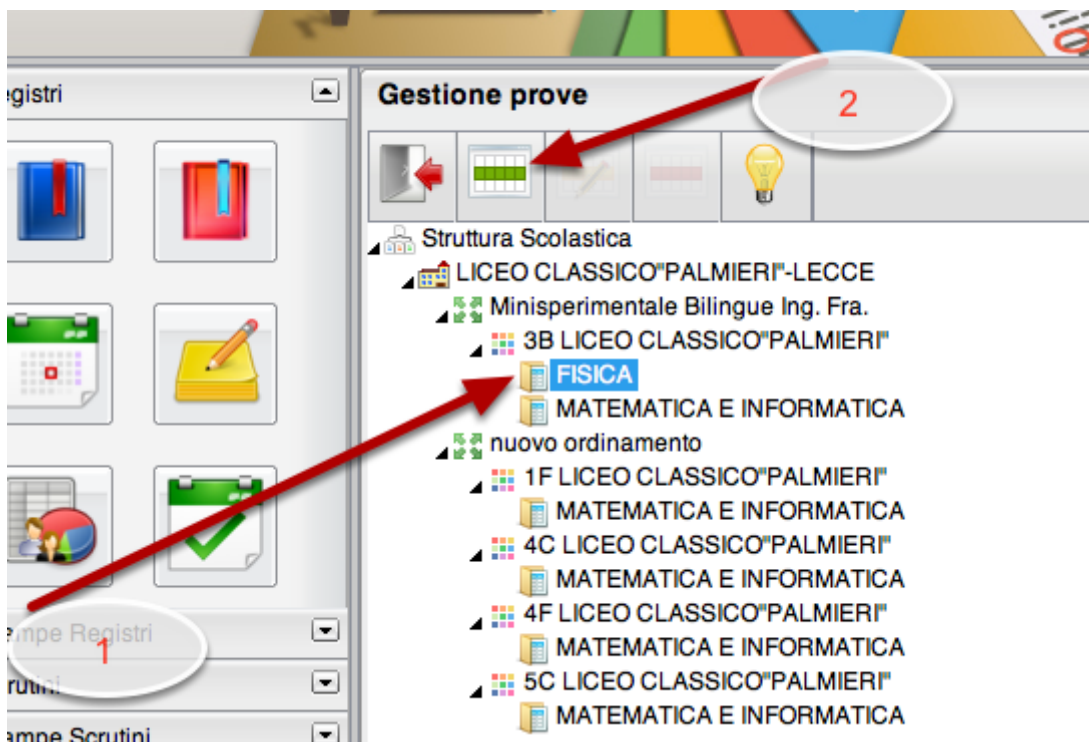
egistri

Gestione prove

2

Struttura Scolastica
LICEO CLASSICO"PALMIERI"-LECCE
Minisperimentale Bilingue Ing. Fra.
3B LICEO CLASSICO"PALMIERI"
FISICA
MATEMATICA E INFORMATICA
nuovo ordinamento
1F LICEO CLASSICO"PALMIERI"
MATEMATICA E INFORMATICA
4C LICEO CLASSICO"PALMIERI"
MATEMATICA E INFORMATICA
4F LICEO CLASSICO"PALMIERI"
MATEMATICA E INFORMATICA
5C LICEO CLASSICO"PALMIERI"
MATEMATICA E INFORMATICA

ampe Registri
1
rutini
ampe Scrutini